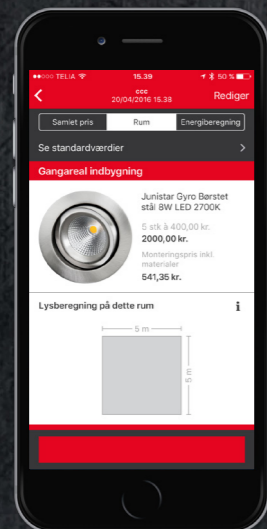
●●○○○ TELIA 15.39 50 %

ccc
20/04/2016 15.38

Rediger

Samlet pris

Rum

Energiberegning

Se standardværdier

Gangareal indbygning

Junistar Gyro Børstet stål 8W LED 2700K

5 stk à 400,00 kr.

2000,00 kr.

Monteringspris inkl. materialer

541,35 kr.

Lysberegning på dette rum

i

5 m

5 m